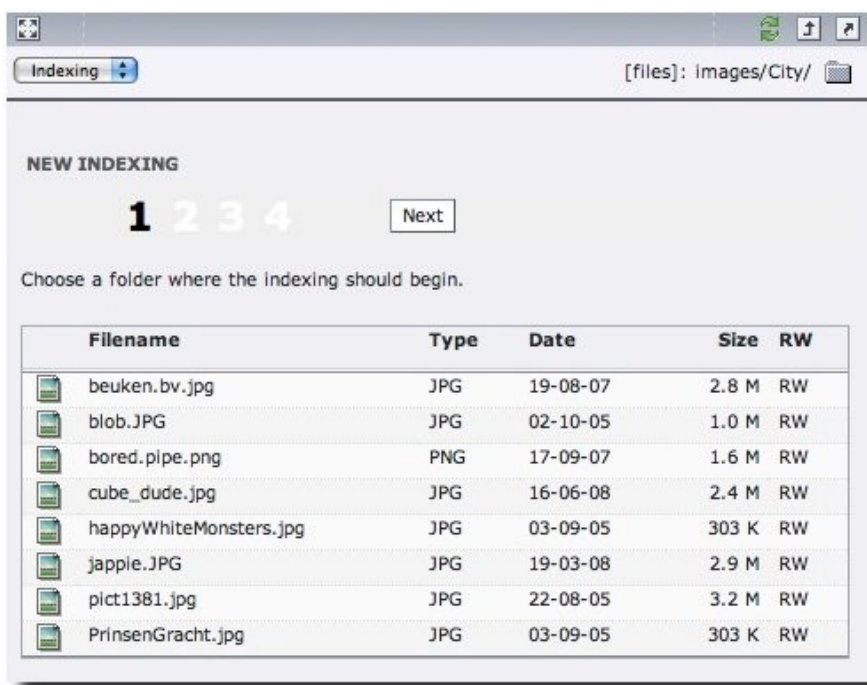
Indexing

[files]: images/City/

NEW INDEXING

1 2 3 4

Next

Choose a folder where the indexing should begin.

| Filename | Type | Date | Size | RW |
|---|---|---|---|---|
| beuken.bv.jpg | JPG | 19-08-07 | 2.8 M | RW |
| blob.JPG | JPG | 02-10-05 | 1.0 M | RW |
| bored.pipe.png | PNG | 17-09-07 | 1.6 M | RW |
| cube_dude.jpg | JPG | 16-06-08 | 2.4 M | RW |
| happyWhiteMonsters.jpg | JPG | 03-09-05 | 303 K | RW |
| jappie.JPG | JPG | 19-03-08 | 2.9 M | RW |
| pict1381.jpg | JPG | 22-08-05 | 3.2 M | RW |
| PrinsenGracht.jpg | JPG | 03-09-05 | 303 K | RW |